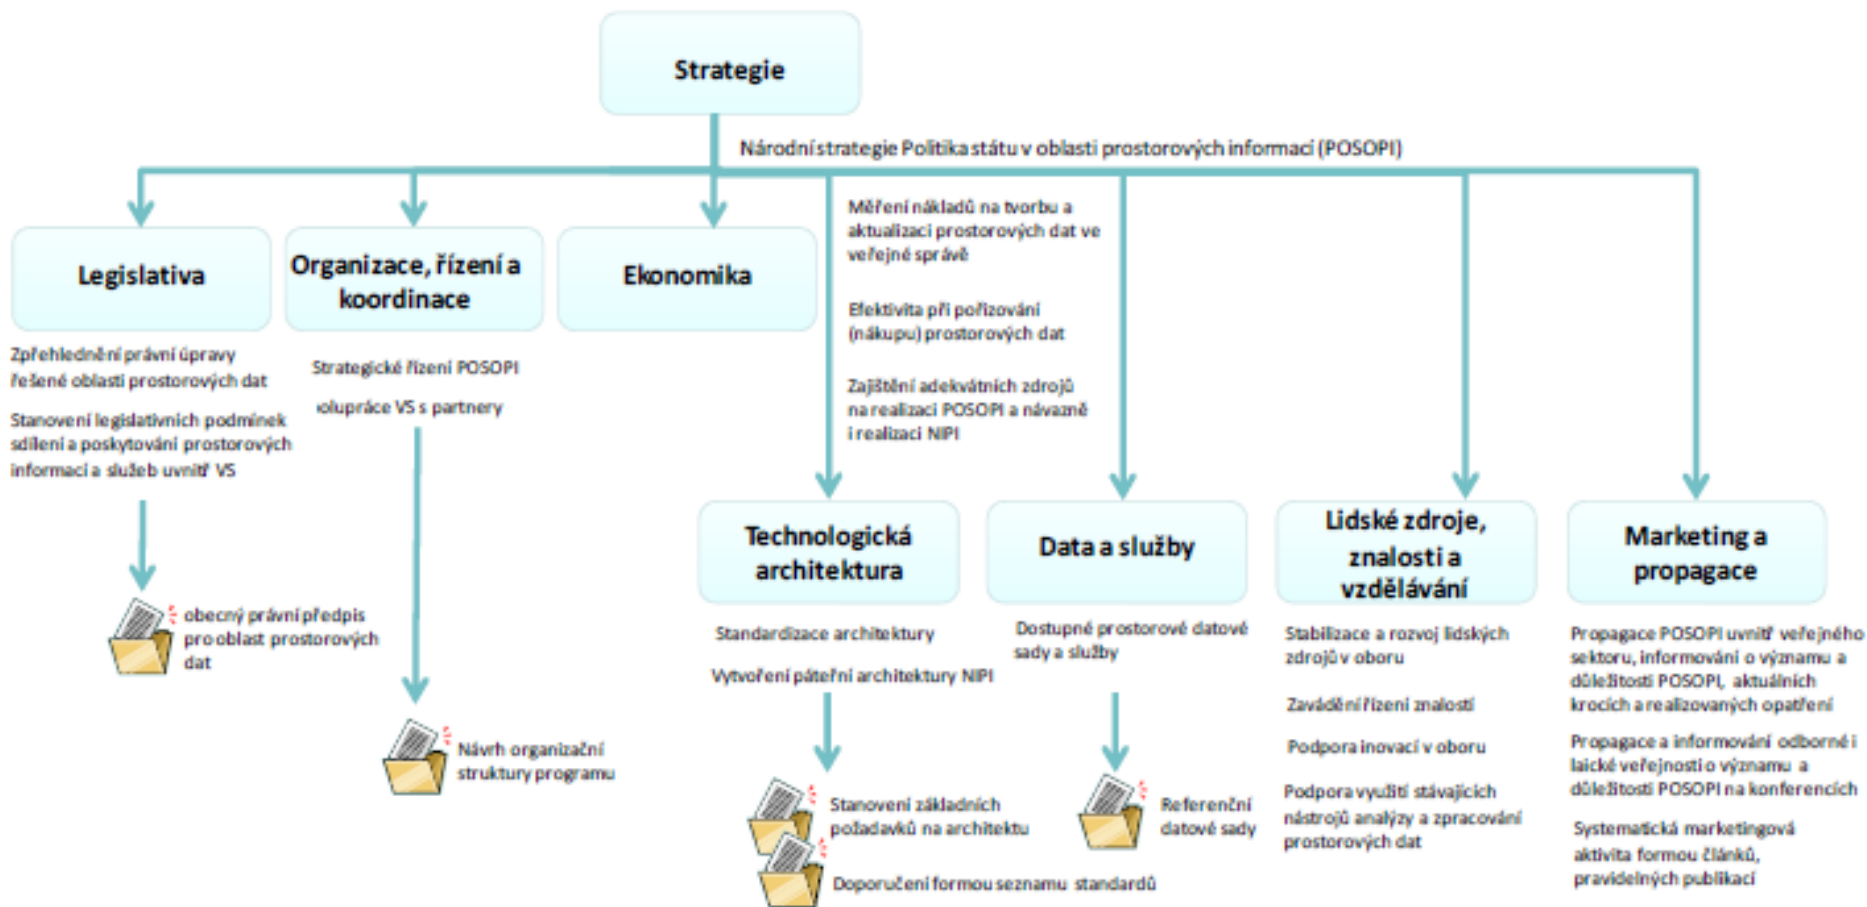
Strategie

Národní strategie Politika státu v oblasti prostorových informací (POSOPI)

Legislativa

Organizace, řízení a koordinace

Ekonomika

Měření nákladů na tvorbu a aktualizaci prostorových dat ve veřejné správě

Efektivita při pořizování (nákupu) prostorových dat

Zajištění adekvátních zdrojů na realizaci POSOPI a návazně i realizaci NIPI

Zpřehlednění právní úpravy řešené oblasti prostorových dat

Stanovení legislativních podmínek sdílení a poskytování prostorových informací a služeb uvnitř VS

Strategické řízení POSOPI

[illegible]olupráce VS s partnery

obecný právní předpis pro oblast prostorových dat

Návrh organizační struktury programu

Technologická architektura

Data a služby

Lidské zdroje, znalosti a vzdělávání

Marketing a propagace

Standardizace architektury

Vytvoření páteřní architektury NIPI

Stanovení základních požadavků na architektu

Doporučení formou seznamu standardů

Dostupné prostorové datové sady a služby

Referenční datové sady

Stabilizace a rozvoj lidských zdrojů v oboru

Zavádění řízení znalostí

Podpora inovací v oboru

Podpora využití stávajících nástrojů analýzy a zpracování prostorových dat

Propagace POSOPI uvnitř veřejného sektoru, informování o významu a důležitosti POSOPI, aktuálních krocích a realizovaných opatření

Propagace a informování odborné i laické veřejnosti o významu a důležitosti POSOPI na konferencích

Systematická marketingová aktivita formou článků, pravidelných publikací